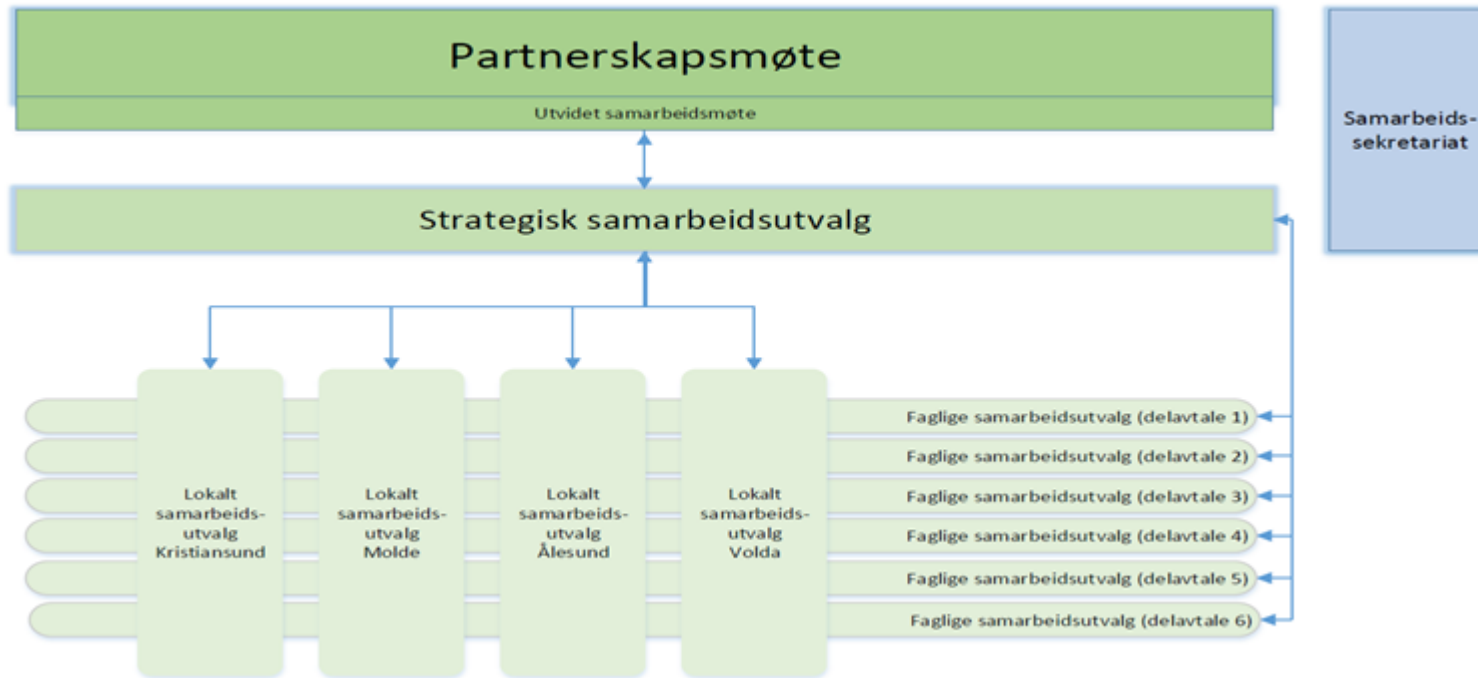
Partnerskapsmøte

Utvidet samarbeidsmøte

Samarbeids-sekretariat

Strategisk samarbeidsutvalg

Lokalt samarbeids-utvalg Kristiansund

Lokalt samarbeids-utvalg Molde

Lokalt samarbeids-utvalg Ålesund

Lokalt samarbeids-utvalg Volda

Faglige samarbeidsutvalg (delavtale 1)

Faglige samarbeidsutvalg (delavtale 2)

Faglige samarbeidsutvalg (delavtale 3)

Faglige samarbeidsutvalg (delavtale 4)

Faglige samarbeidsutvalg (delavtale 5)

Faglige samarbeidsutvalg (delavtale 6)